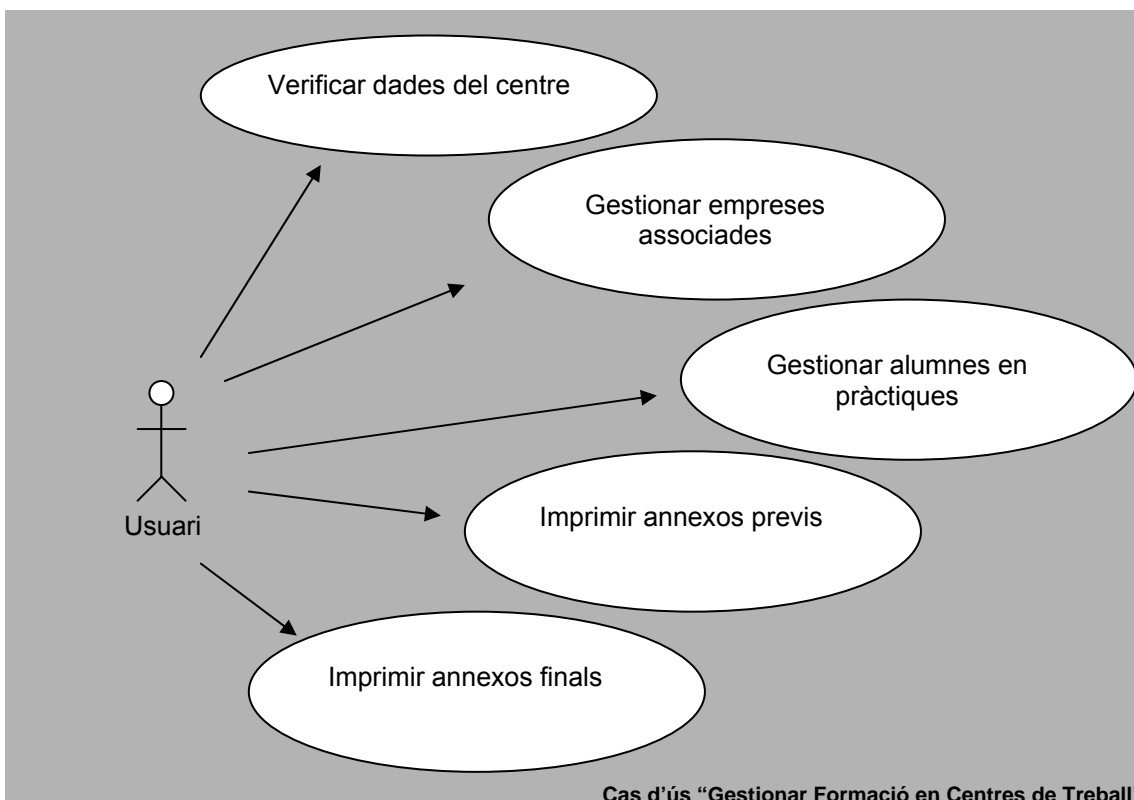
Verificar dades del centre

Gestionar empreses associades

Gestionar alumnes en pràctiques

Usuari

Imprimir annexos previs

Imprimir annexos finals

Cas d'ús "Gestionar Formació en Centres de Treball